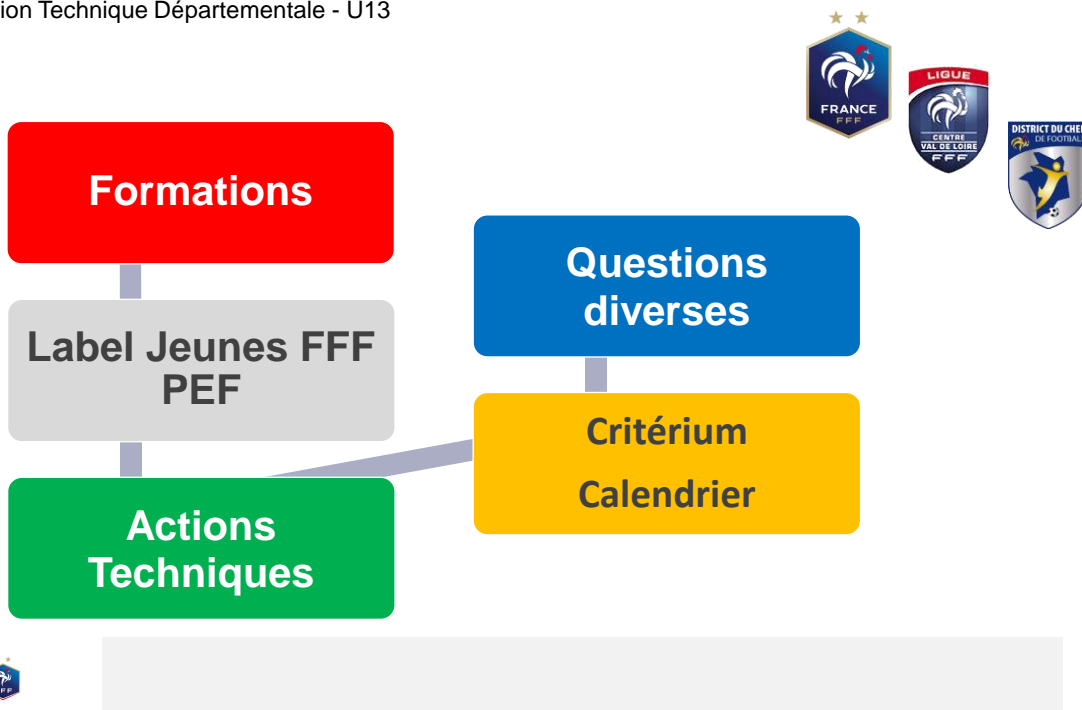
ion Technique Départementale - U13

FRANCE
FFF

LIGUE
CENTRE
VAL DE LOIRE
FFF

DISTRICT DU CHE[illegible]
DE FOOTBALL

Formations

Label Jeunes FFF PEF

Actions Techniques

Questions diverses

Critérium

Calendrier

FFF